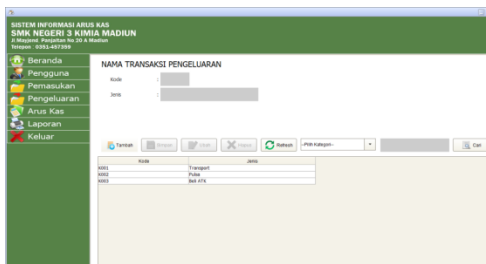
SISTEM INFORMASI ARUS KAS
SMK NEGERI 3 KIMIA MADIUN
Jl Mayjend. Panjaitan No 20 A Madiun
Telepon : 0351-457399

Beranda
Pengguna
Pemasukan
Pengeluaran
Arus Kas
Laporan
Keluar

NAMA TRANSAKSI PENGELUARAN

Kode :
Jenis :

Tambah
Simpan
Ubah
Hapus
Refresh
--Pilih Kategori--
Cari

| Kode | Jenis |
|---|---|
| 0001 | Transport |
| 0002 | Pulsa |
| 0003 | Beli ATK |